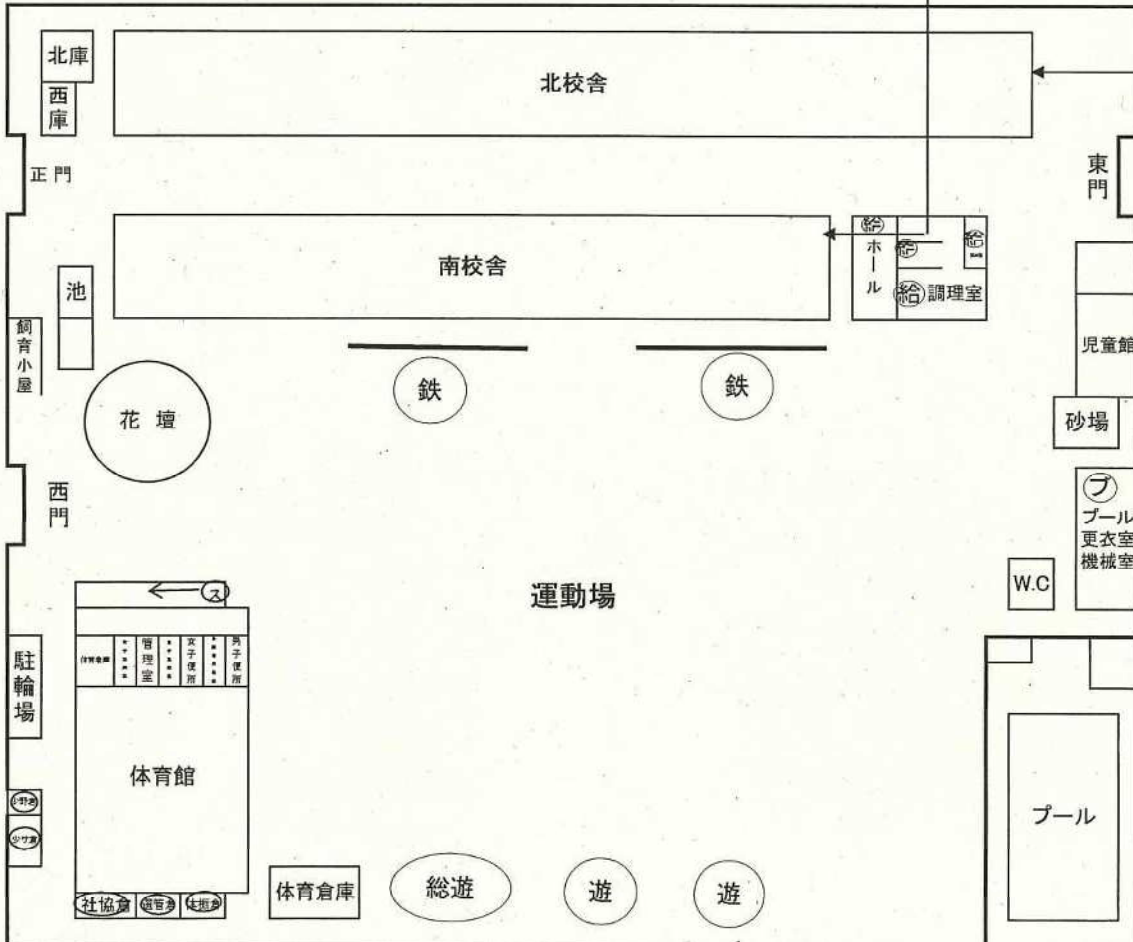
北庫
西庫
北校舎
正門
東門
南校舎
給
ホール
給
給
給 調理室
池
飼育小屋
鉄
鉄
児童館
花壇
砂場
西門
プ
プール
更衣室
機械室
ス
運動場
W.C
体育倉庫
管理室
女子便所
男子便所
駐輪場
体育館
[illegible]
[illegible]
プール
社協倉
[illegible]
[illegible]
体育倉庫
総遊
遊
遊